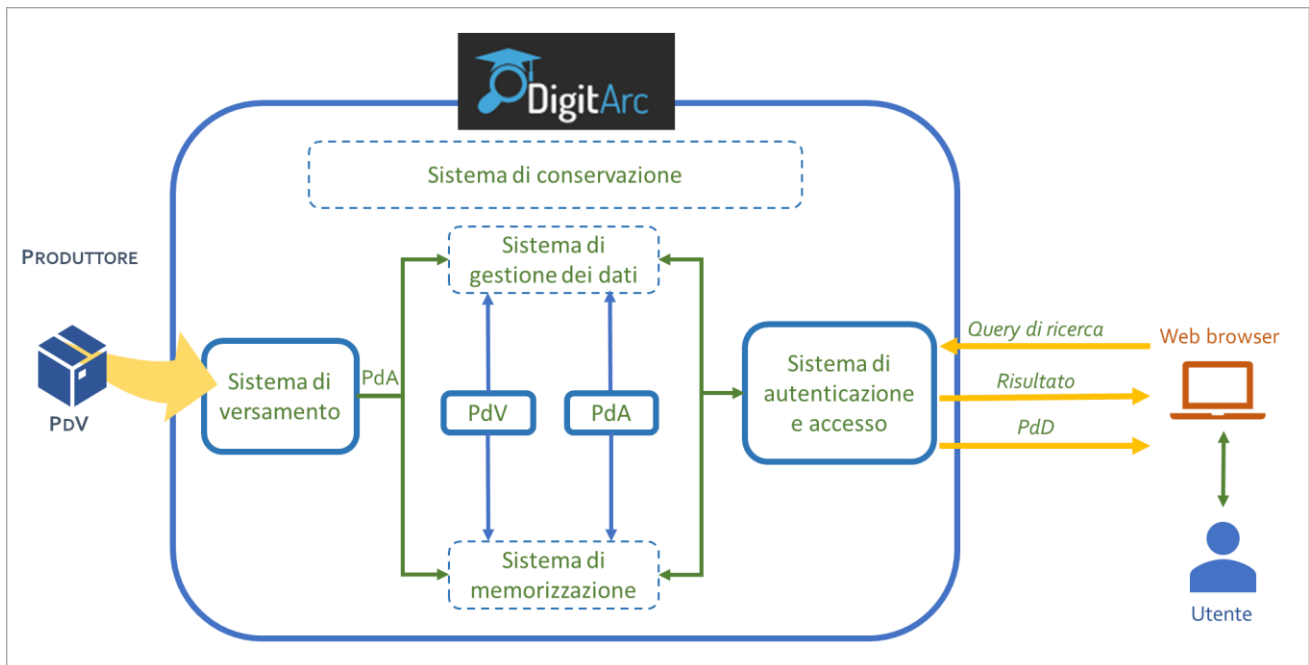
DigitArc

Sistema di conservazione

PRODUTTORE

Sistema di gestione dei dati

PdV

Sistema di versamento

PdA

PdV

PdA

Sistema di autenticazione e accesso

Query di ricerca

Risultato

PdD

Web browser

Sistema di memorizzazione

Utente